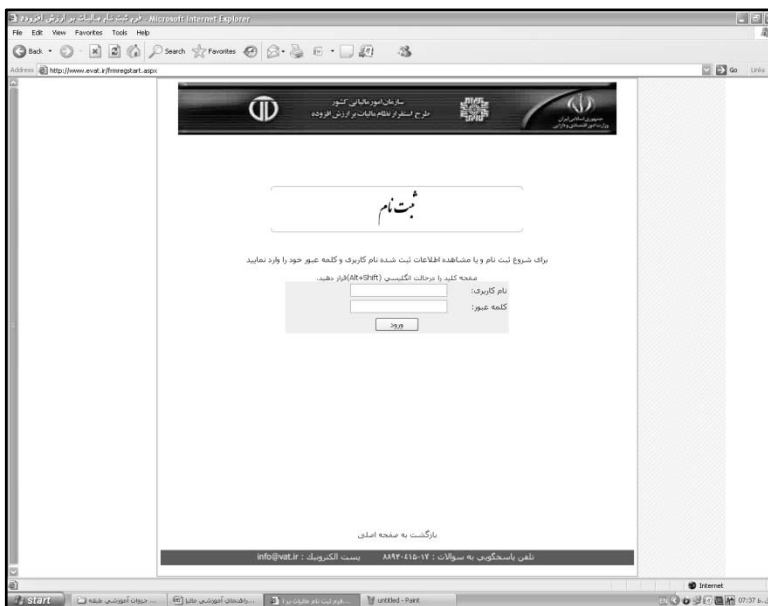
فرم ثبت نام مالیات بر ارزش افزوده - Microsoft Internet Explorer

File Edit View Favorites Tools Help

Back Search Favorites

Address http://www.evat.ir/frmregstart.aspx

Go Links

سازمان امور مالیاتی کشور
طرح استقرار نظام مالیات بر ارزش افزوده

جمهوری اسلامی ایران
وزارت امور اقتصادی و دارایی

ثبت نام

برای شروع ثبت نام و یا مشاهده اطلاعات ثبت شده نام کاربری و کلمه عبور خود را وارد نمایید

صفحه کلید را در حالت انگلیسی (Alt+Shift) قرار دهید.

نام کاربری:

کلمه عبور:

ورود

بازگشت به صفحه اصلی

تلفن پاسخگویی به سوالات : ۰۱۷-۸۸۹۲۰۴۱۵

پست الکترونیک : info@vat.ir

Internet

start

جزوات آموزشی طبقه ...

واحدهای آموزشی مالیا...

فرم ثبت نام مالیات بر ا...

untitled - Paint

07:37 b.